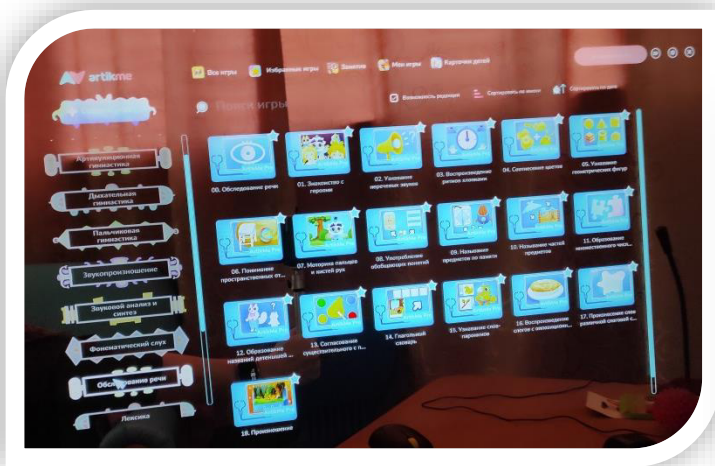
artikme

Все игры
Избранные игры
Заметки
Мои игры
Карточки детей

Поиск игры

Артикуляционная гимнастика
Дыхательная гимнастика
Пальчиковая гимнастика
Звукопроизношение
Звуковой анализ и синтез
Фонематический слух
Обследование речи
Лексика

00. Обследование речи
01. Знакомство с героями
02. Узнавание неречевых звуков
03. Воспроизведение ритмов хлопками
04. Совмещение цветов
05. Узнавание геометрических фигур
08. Понимание пространственных от...
07. Моторика пальцев и кистей рук
08. Употребление обобщающих понятий
09. Называние предметов по памяти
10. Называние частей предметов
11. Образование множественного чис...
12. Образование названий детенышей ...
13. Согласование существительного с п...
14. Глагольный словарь
15. Узнавание слов-паронимов
16. Воспроизведение слогов с оппозиционн...
17. Произнесение слов различной слоговой с...
18. Произношение